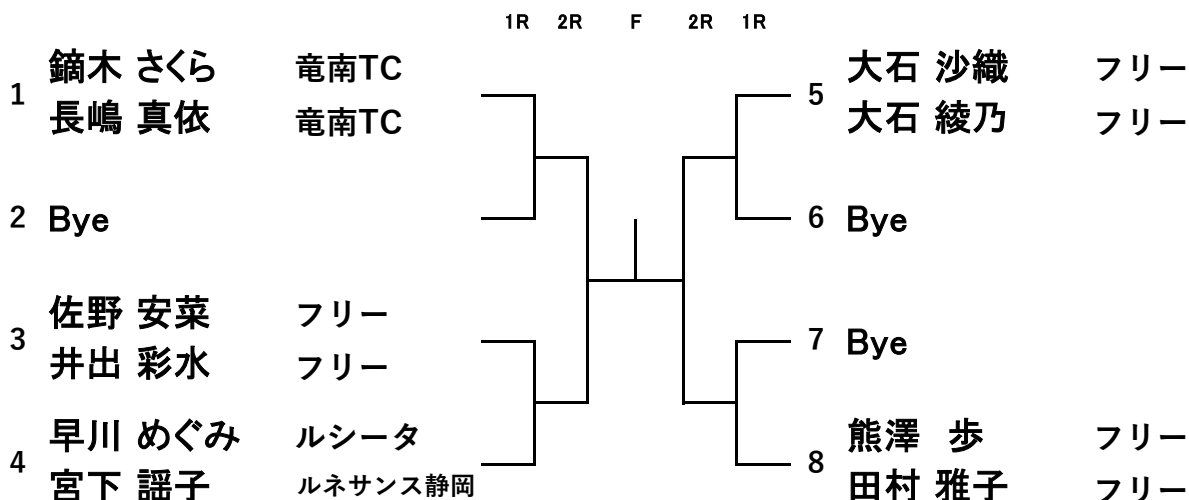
1R 2R F 2R 1R

1 鏑木 さくら 竜南TC
長嶋 真依 竜南TC

2 Bye

3 佐野 安菜 フリー
井出 彩水 フリー

4 早川 めぐみ ルシータ
宮下 謡子 ルネサンス静岡

5 大石 沙織 フリー
大石 綾乃 フリー

6 Bye

7 Bye

8 熊澤 歩 フリー
田村 雅子 フリー